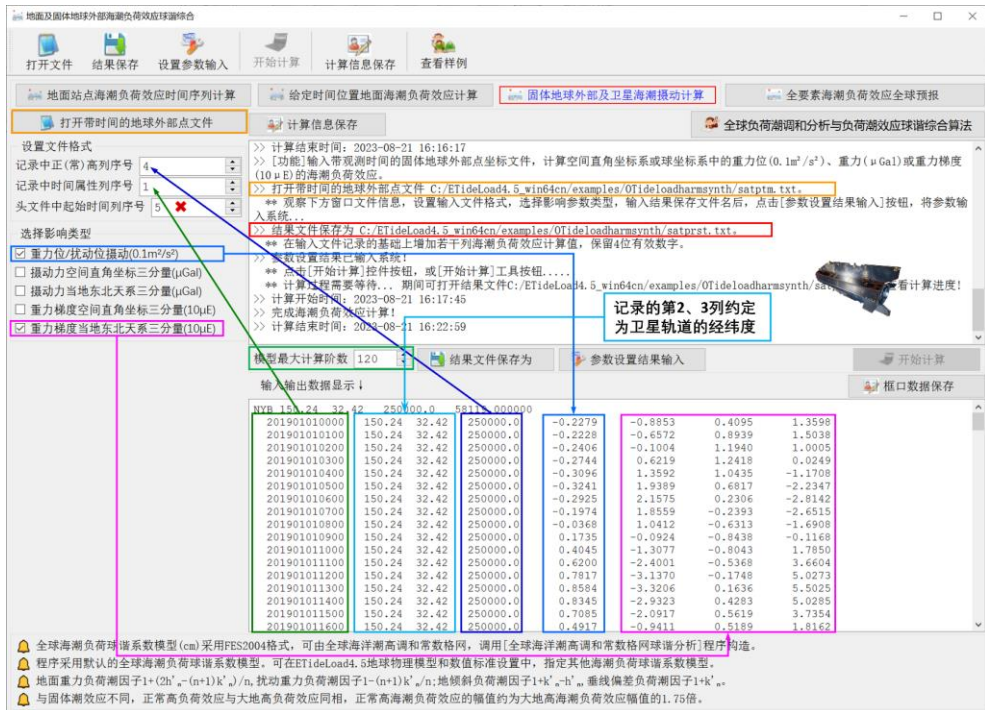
地面及固体地球外部海潮负荷效应球谐综合

打开文件 结果保存 设置参数输入 开始计算 计算信息保存 查看样例

地面站点海潮负荷效应时间序列计算 给定时间位置地面海潮负荷效应计算 固体地球外部及卫星海潮摄动计算 全要素海潮负荷效应全球预报

打开带时间的地球外部点文件 计算信息保存 全球负荷潮调和分析与负荷潮效应球谐综合算法

设置文件格式
记录中正(常)高列序号 4
记录中时间属性列序号 1
头文件中起始时间列序号 5

选择影响类型
☑ 重力位/扰动位摄动(0.1m²/s²)
☐ 摄动力空间直角坐标三分量(μGal)
☐ 摄动力当地东北天系三分量(μGal)
☐ 重力梯度空间直角坐标三分量(10μE)
☑ 重力梯度当地东北天系三分量(10μE)

>> 计算结束时间：2023-08-21 16:16:17
>> [功能]输入带观测时间的固体地球外部点坐标文件，计算空间直角坐标系或球坐标系中的重力位(0.1m²/s²)、重力(μGal)或重力梯度(10μE)的海潮负荷效应。
>> 打开带时间的地球外部点文件 C:/ETideLoad4.5_win64cn/examples/OTideloadharmsynth/satptm.txt。
** 观察下方窗口文件信息，设置输入文件格式，选择影响参数类型，输入结果保存文件名后，点击[参数设置结果输入]按钮，将参数输入系统...
>> 结果文件保存为 C:/ETideLoad4.5_win64cn/examples/OTideloadharmsynth/satprst.txt。
** 在输入文件记录的基础上增加若干列海潮负荷效应计算值，保留4位有效数字。
>> 参数设置结果已输入系统！
** 点击[开始计算]控件按钮，或[开始计算]工具按钮.....
** 计算过程需要等待... 期间可打开结果文件C:/ETideLoad4.5_win64cn/examples/OTideloadharmsynth/sa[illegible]看计算进度！
>> 计算开始时间：2023-08-21 16:17:45
>> 完成海潮负荷效应计算！
>> 计算结束时间：2023-08-21 16:22:59

记录的第2、3列约定为卫星轨道的经纬度

模型最大计算阶数 120 结果文件保存为 参数设置结果输入 开始计算
输入输出数据显示↓ 框口数据保存

NYB 150.24 32.42 250000.0 5811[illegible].000000

| | | | | | | | | |
|---|---|---|---|---|---|---|---|---|
| 201901010000 | 150.24 | 32.42 | 250000.0 | -0.2279 | -0.8853 | 0.4095 | 1.3598 |
| 201901010100 | 150.24 | 32.42 | 250000.0 | -0.2228 | -0.6572 | 0.8939 | 1.5038 |
| 201901010200 | 150.24 | 32.42 | 250000.0 | -0.2406 | -0.1004 | 1.1940 | 1.0005 |
| 201901010300 | 150.24 | 32.42 | 250000.0 | -0.2744 | 0.6219 | 1.2418 | 0.0249 |
| 201901010400 | 150.24 | 32.42 | 250000.0 | -0.3096 | 1.3592 | 1.0435 | -1.1708 |
| 201901010500 | 150.24 | 32.42 | 250000.0 | -0.3241 | 1.9389 | 0.6817 | -2.2347 |
| 201901010600 | 150.24 | 32.42 | 250000.0 | -0.2925 | 2.1575 | 0.2306 | -2.8142 |
| 201901010700 | 150.24 | 32.42 | 250000.0 | -0.1974 | 1.8559 | -0.2393 | -2.6515 |
| 201901010800 | 150.24 | 32.42 | 250000.0 | -0.0368 | 1.0412 | -0.6313 | -1.6908 |
| 201901010900 | 150.24 | 32.42 | 250000.0 | 0.1735 | -0.0924 | -0.8438 | -0.1168 |
| 201901011000 | 150.24 | 32.42 | 250000.0 | 0.4045 | -1.3077 | -0.8043 | 1.7850 |
| 201901011100 | 150.24 | 32.42 | 250000.0 | 0.6200 | -2.4001 | -0.5368 | 3.6604 |
| 201901011200 | 150.24 | 32.42 | 250000.0 | 0.7817 | -3.1370 | -0.1748 | 5.0273 |
| 201901011300 | 150.24 | 32.42 | 250000.0 | 0.8584 | -3.3206 | 0.1636 | 5.5025 |
| 201901011400 | 150.24 | 32.42 | 250000.0 | 0.8345 | -2.9323 | 0.4283 | 5.0285 |
| 201901011500 | 150.24 | 32.42 | 250000.0 | 0.7085 | -2.0917 | 0.5619 | 3.7354 |
| 201901011600 | 150.24 | 32.42 | 250000.0 | 0.4917 | -0.9411 | 0.5189 | 1.8162 |

全球海潮负荷球谐系数模型(cm)采用FES2004格式，可由全球海洋潮高调和常数格网，调用[全球海洋潮高调和常数格网球谐分析]程序构造。
程序采用默认的全球海潮负荷球谐系数模型，可在ETideLoad4.5地球物理模型和数值标准设置中，指定其他海潮负荷球谐系数模型。
地面重力负荷潮因子1-(2h'ₙ-(n+1)k'ₙ)/n,扰动重力负荷潮因子1-(n+1)k'ₙ/n;地倾斜负荷潮因子1+k'ₙ-h'ₙ,垂线偏差负荷潮因子1+k'ₙ。
与固体潮效应不同，正常高负荷效应与大地高负荷效应同相，正常高海潮负荷效应的幅值约为大地高海潮负荷效应幅值的1.75倍。